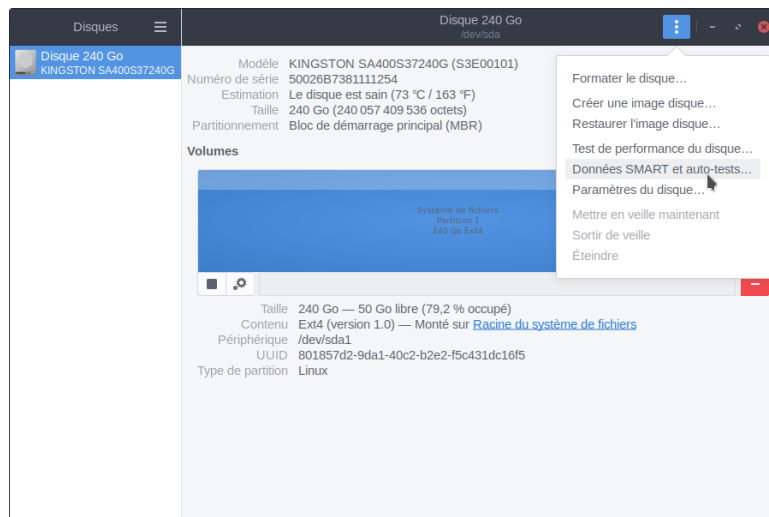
Disques

Disque 240 Go
KINGSTON SA400S37240G

Disque 240 Go
/dev/sda

Modèle KINGSTON SA400S37240G (S3E00101)
Numéro de série 50026B7381111254
Estimation Le disque est sain (73 °C / 163 °F)
Taille 240 Go (240 057 409 536 octets)
Partitionnement Bloc de démarrage principal (MBR)

Volumes

Système de fichiers
Partition 1
240 Go Ext4

Taille 240 Go — 50 Go libre (79,2 % occupé)
Contenu Ext4 (version 1.0) — Monté sur Racine du système de fichiers
Périphérique /dev/sda1
UUID 801857d2-9da1-40c2-b2e2-f5c431dc16f5
Type de partition Linux

Formater le disque…
Créer une image disque…
Restaurer l'image disque…
Test de performance du disque…
Données SMART et auto-tests…
Paramètres du disque…
Mettre en veille maintenant
Sortir de veille
Éteindre